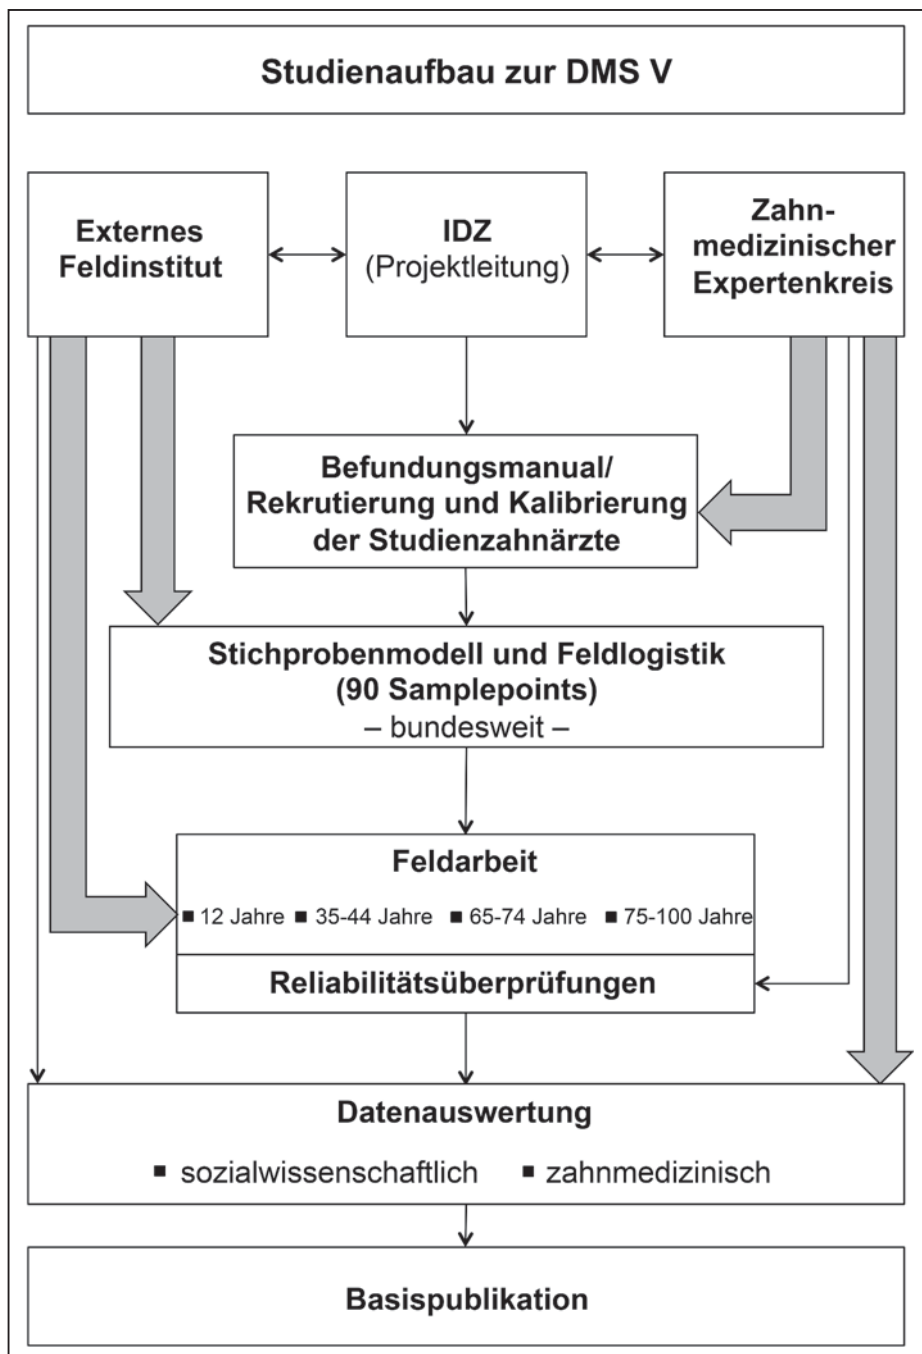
Studienaufbau zur DMS V

Externes Feldinstitut

IDZ
(Projektleitung)

Zahnmedizinischer Expertenkreis

Befundungsmanual/
Rekrutierung und Kalibrierung der Studienzahnärzte

Stichprobenmodell und Feldlogistik
(90 Samplepoints)
– bundesweit –

Feldarbeit
▪ 12 Jahre ▪ 35-44 Jahre ▪ 65-74 Jahre ▪ 75-100 Jahre

Reliabilitätsüberprüfungen

Datenauswertung
▪ sozialwissenschaftlich ▪ zahnmedizinisch

Basispublikation